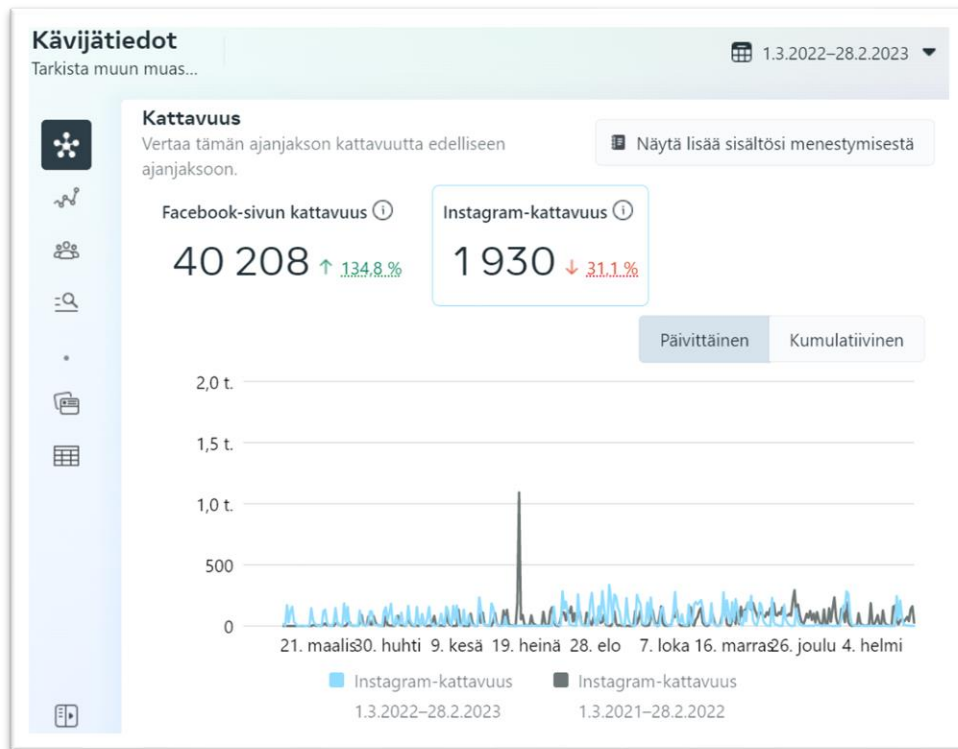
Kävijätiedot
Tarkista muun muas...

1.3.2022–28.2.2023

Kattavuus
Vertaa tämän ajanjakson kattavuutta edelliseen ajanjaksoon.

Näytä lisää sisältösi menestymisestä

Facebook-sivun kattavuus
40 208 ↑ 134,8 %

Instagram-kattavuus
1 930 ↓ 31,1 %

Päivittäinen
Kumulatiivinen

2,0 t.
1,5 t.
1,0 t.
500
0

21. maalis 30. huhti 9. kesä 19. heinä 28. elo 7. loka 16. marras 26. joulu 4. helmi

Instagram-kattavuus
1.3.2022–28.2.2023

Instagram-kattavuus
1.3.2021–28.2.2022